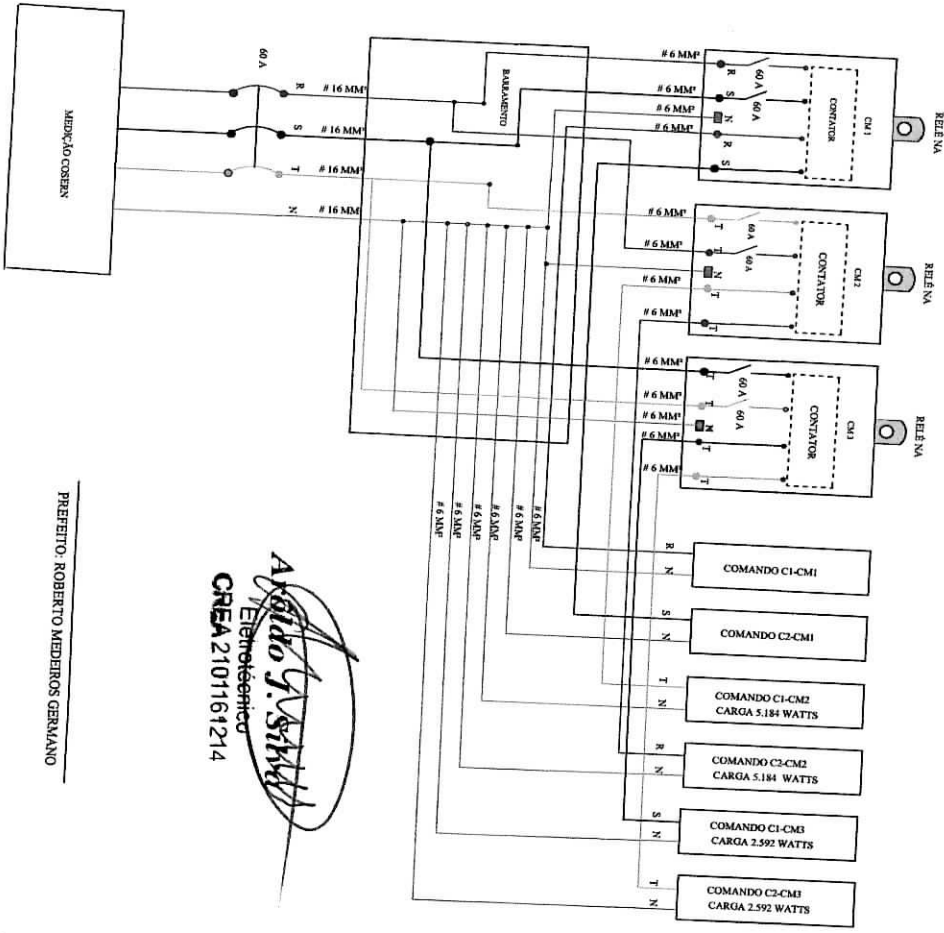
MEDIÇÃO COSERN

60 A

R
S
T
N

# 16 MM²
# 16 MM²
# 16 MM²
# 16 MM

BARRAMENTO

# 6 MM²
# 6 MM²
# 6 MM²
# 6 MM²

R
S
N
R
S

60 A
60 A

CONTATOR

CM 1

RELÉ NA

# 6 MM²
# 6 MM²
# 6 MM²
# 6 MM²
# 6 MM²

T
T
N
T
T

60 A
60 A

CONTATOR

CM 2

RELÉ NA

# 6 MM²
# 6 MM²
# 6 MM²
# 6 MM²
# 6 MM²

T
T
N
T
T

60 A
60 A

CONTATOR

CM 3

RELÉ NA

# 6 MM²
# 6 MM²
# 6 MM²
# 6 MM²
# 6 MM²
# 6 MM²

R N
COMANDO C1-CM1

S N
COMANDO C2-CM1

T N
COMANDO C1-CM2
CARGA 5.184 WATTS

R N
COMANDO C2-CM2
CARGA 5.184 WATTS

S N
COMANDO C1-CM3
CARGA 2.592 WATTS

T N
COMANDO C2-CM3
CARGA 2.592 WATTS

Arnaldo J. Silva
Eletrotécnico
CREA 2101161214

PREFEITO: ROBERTO MEDEIROS GERMANO